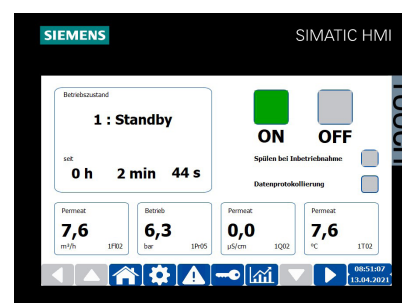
SIEMENS
SIMATIC HMI

Betriebszustand
1 : Standby
seit
0 h 2 min 44 s

ON
OFF

Spülen bei Inbetriebnahme
Datenprotokollierung

Permeat
7,6
m³/h 1FI02

Betrieb
6,3
bar 1PI05

Permeat
0,0
µS/cm 1QI02

Permeat
7,6
°C 1TI02

08:51:07
13.04.2021